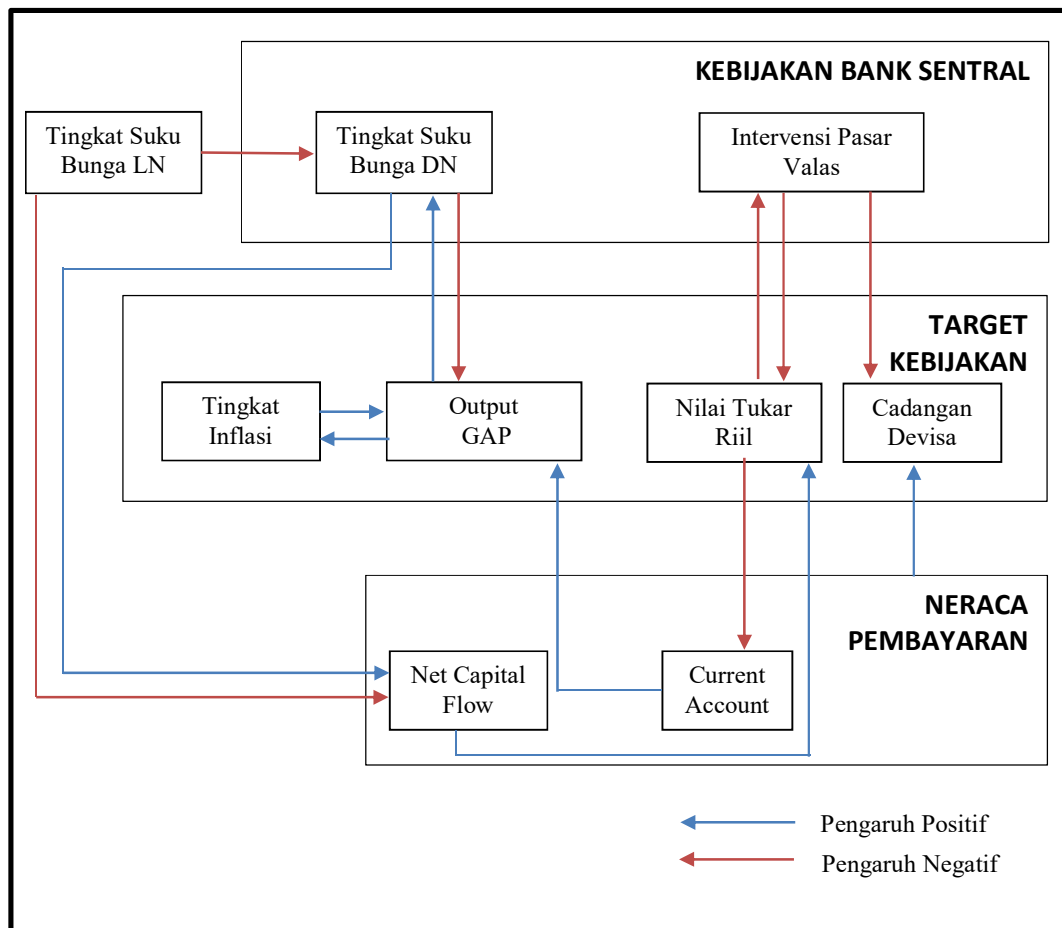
KEBIJAKAN BANK SENTRAL

Tingkat Suku Bunga LN

Tingkat Suku Bunga DN

Intervensi Pasar Valas

TARGET KEBIJAKAN

Tingkat Inflasi

Output GAP

Nilai Tukar Riil

Cadangan Devisa

NERACA PEMBAYARAN

Net Capital Flow

Current Account

Pengaruh Positif

Pengaruh Negatif